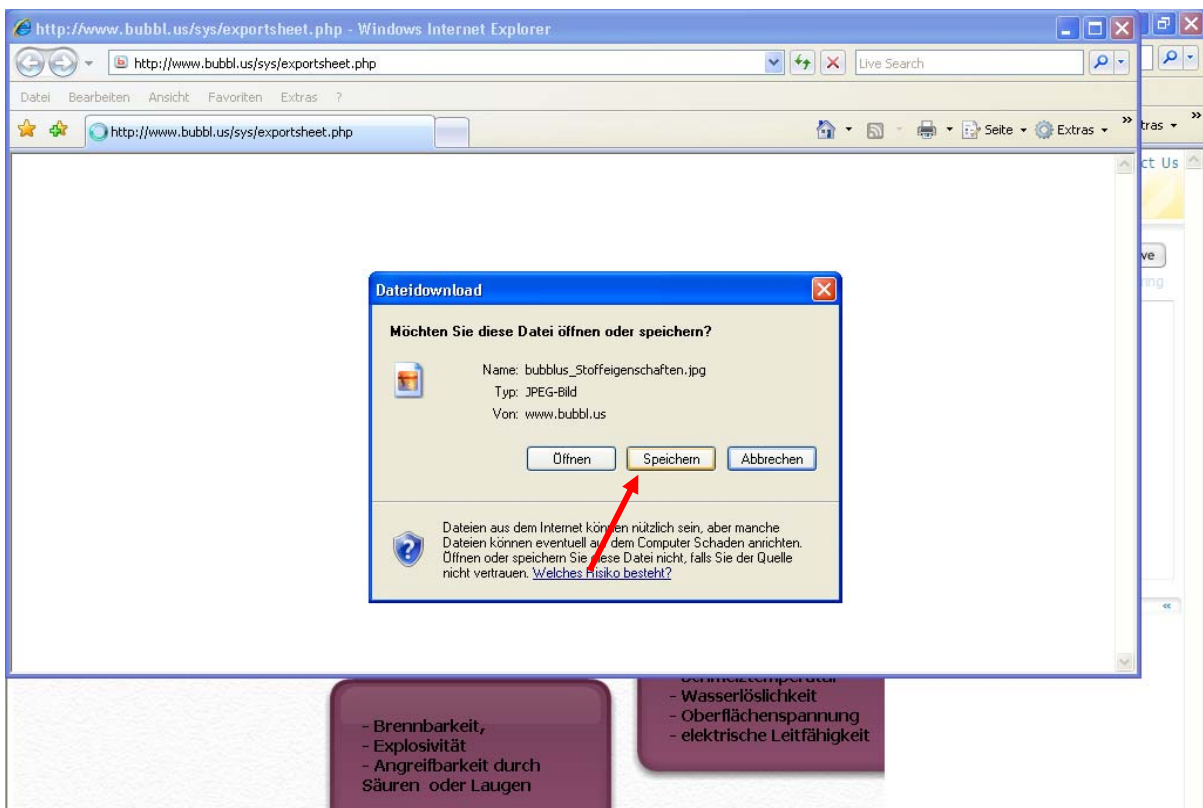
http://www.bubbl.us/sys/exportsheet.php - Windows Internet Explorer

http://www.bubbl.us/sys/exportsheet.php

Live Search

Datei Bearbeiten Ansicht Favoriten Extras ?

http://www.bubbl.us/sys/exportsheet.php

Seite Extras

tras

ct Us

ve

ring

Dateidownload

Möchten Sie diese Datei öffnen oder speichern?

Name: bubblus_Stoffeigenschaften.jpg
Typ: JPEG-Bild
Von: www.bubbl.us

Öffnen Speichern Abbrechen

Dateien aus dem Internet können nützlich sein, aber manche Dateien können eventuell auf dem Computer Schaden anrichten. Öffnen oder speichern Sie diese Datei nicht, falls Sie der Quelle nicht vertrauen. Welches Risiko besteht?

«

- Brennbarkeit,
- Explosivität
- Angreifbarkeit durch Säuren oder Laugen

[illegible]
- Wasserlöslichkeit
- Oberflächenspannung
- elektrische Leitfähigkeit